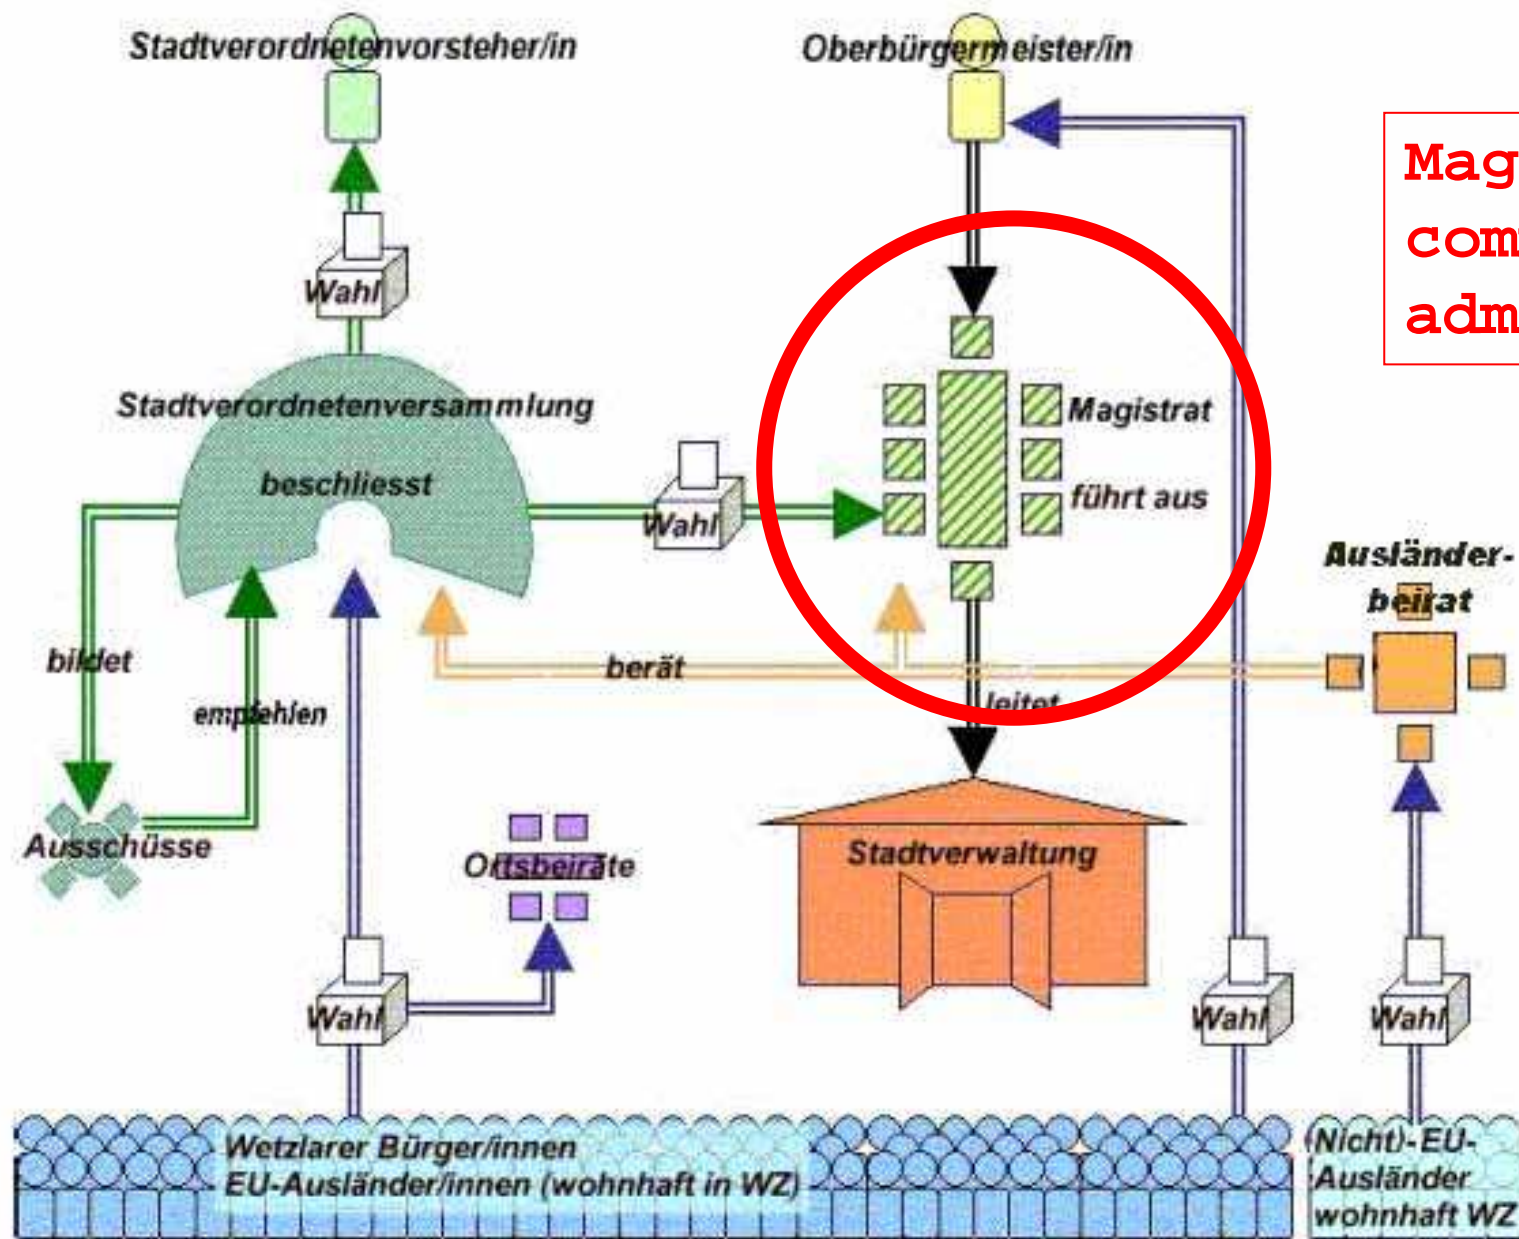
Stadtverordnetenvorsteher/in

Oberbürgermeister/in

Mag
com
adm

Wahl

Stadtverordnetenversammlung

beschliesst

Magistrat

führt aus

Wahl

Ausländerbeirat

bildet

empfehlen

berät

leitet

Ausschüsse

Ortsbeiräte

Stadtverwaltung

Wahl

Wahl

Wahl

Wetzlarer Bürger/innen
EU-Ausländer/innen (wohnhaft in WZ)

(Nicht)-EU-
Ausländer
wohnhaft WZ